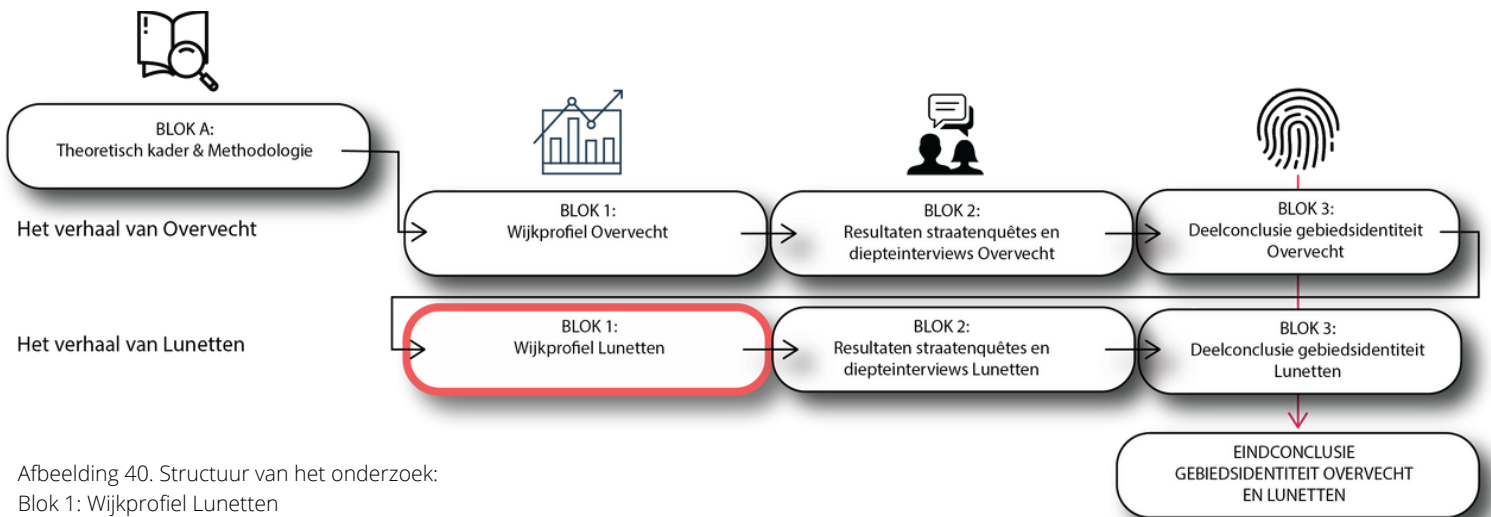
BLOK A:
Theoretisch kader & Methodologie

Het verhaal van Overvecht

BLOK 1:
Wijkprofiel Overvecht

BLOK 2:
Resultaten straatenquêtes en diepteinterviews Overvecht

BLOK 3:
Deelconclusie gebiedsidentiteit Overvecht

Het verhaal van Lunetten

BLOK 1:
Wijkprofiel Lunetten

BLOK 2:
Resultaten straatenquêtes en diepteinterviews Lunetten

BLOK 3:
Deelconclusie gebiedsidentiteit Lunetten

EINDCONCLUSIE
GEBIEDSIDENTITEIT OVERVECHT EN LUNETTEN

Afbeelding 40. Structuur van het onderzoek:
Blok 1: Wijkprofiel Lunetten